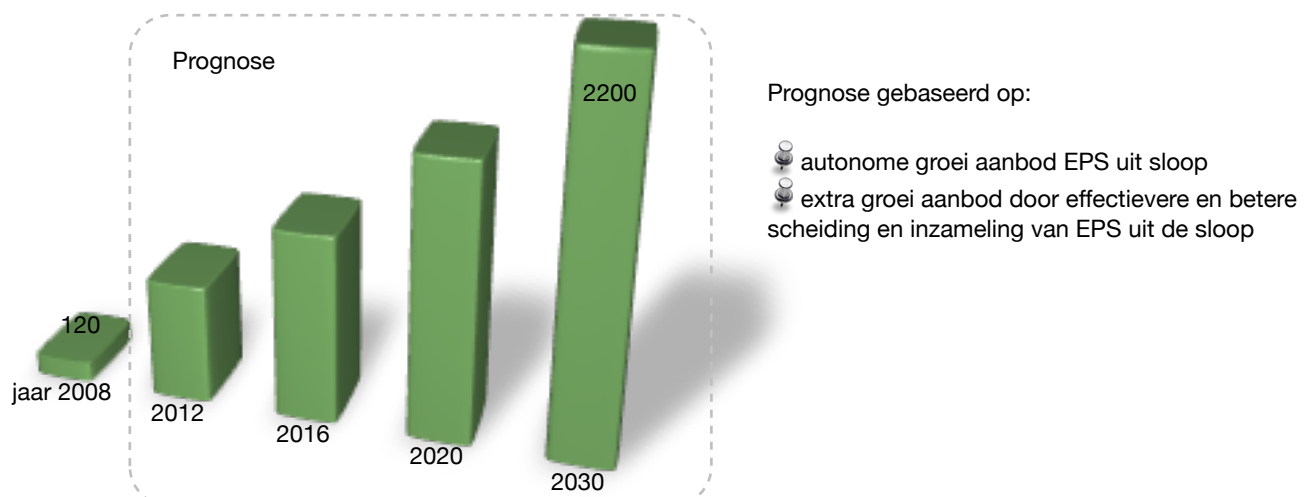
Prognose

120

jaar 2008

2012

2016

2020

2200

2030

Prognose gebaseerd op:

autonome groei aanbod EPS uit sloop

extra groei aanbod door effectievere en betere scheiding en inzameling van EPS uit de sloop